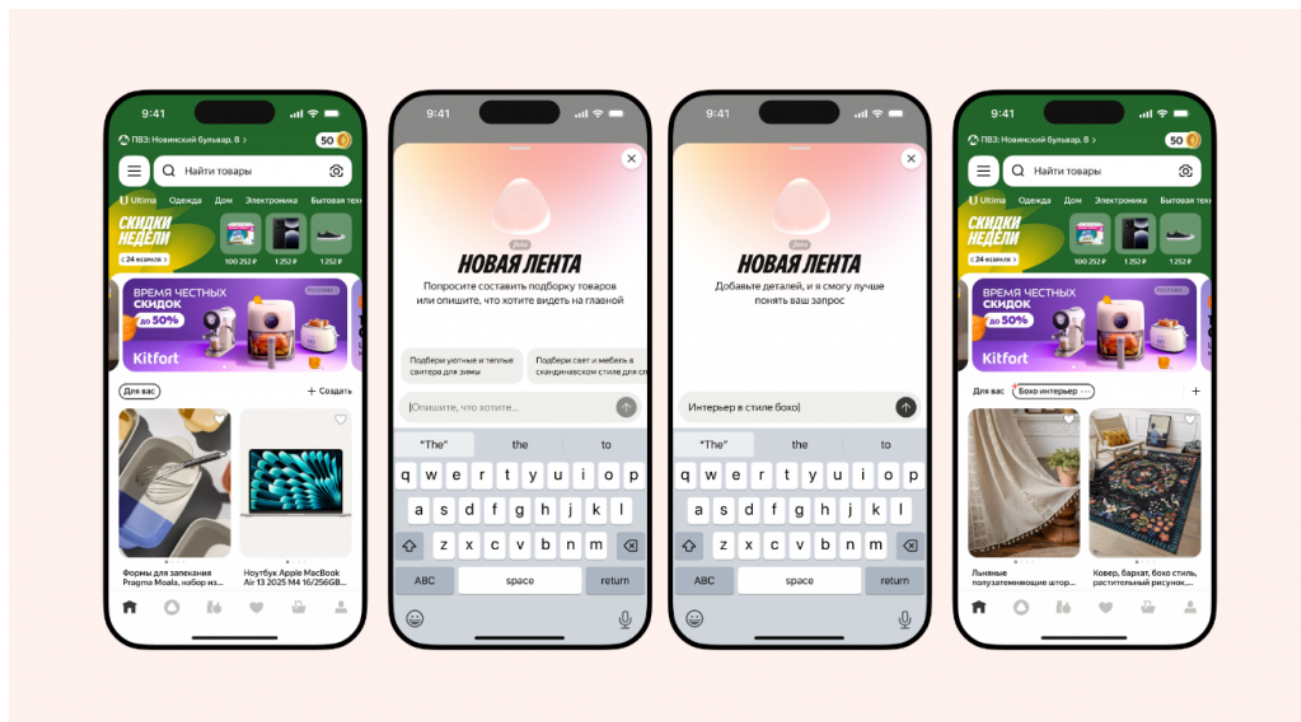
9:41
ПВЗ: Новинский бульвар, 8 >
50
Найти товары
Ultima Одежда Дом Электроника Бытовая техн
СКИДКИ НЕДЕЛИ
С 24 апреля >
100 252 ₽ 1 252 ₽ 1 252 ₽
ВРЕМЯ ЧЕСТНЫХ СКИДОК
до 50%
Kitfort
Для вас
+ Создать
Формы для запекания Pragma Moala, набор из...
Ноутбук Apple MacBook Air 13 2025 M4 16/256GB...

9:41
Бета
НОВАЯ ЛЕНТА
Попросите составить подборку товаров или опишите, что хотите видеть на главной
Подбери уютные и теплые свитера для зимы
Подбери свет и мебель в скандинавском стиле для сп
Опишите, что хотите...
"The" the to
q w e r t y u i o p
a s d f g h j k l
z x c v b n m
ABC space return

9:41
Бета
НОВАЯ ЛЕНТА
Добавьте деталей, и я смогу лучше понять ваш запрос
Интерьер в стиле бохо
"The" the to
q w e r t y u i o p
a s d f g h j k l
z x c v b n m
ABC space return

9:41
ПВЗ: Новинский бульвар, 8 >
50
Найти товары
Ultima Одежда Дом Электроника Бытовая техн
СКИДКИ НЕДЕЛИ
С 24 апреля >
100 252 ₽ 1 252 ₽ 1 252 ₽
ВРЕМЯ ЧЕСТНЫХ СКИДОК
до 50%
Kitfort
Для вас Бохо интерьер
+
Льняные полузатемняющие штор...
Ковер, бархат, бохо стиль, растительный рисунок,...